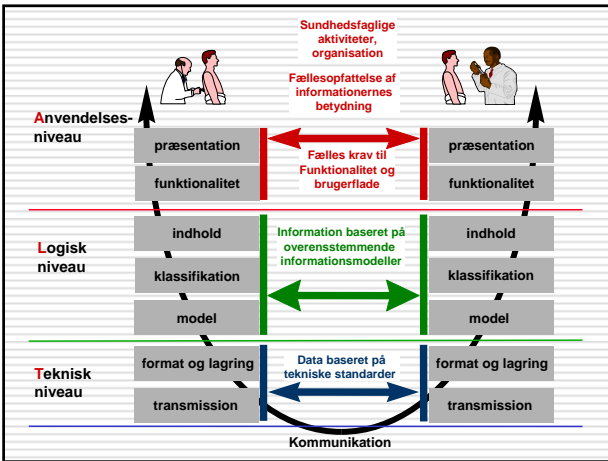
Sundhedsfaglige aktiviteter, organisation

Fællesopfattelse af informationernes betydning

Anvendelses-niveau

præsentation

funktionalitet

Fælles krav til Funktionalitet og brugerflade

præsentation

funktionalitet

Logisk niveau

indhold

klassifikation

model

Information baseret på overensstemmende informationsmodeller

indhold

klassifikation

model

Teknisk niveau

format og lagring

transmission

Data baseret på tekniske standarder

format og lagring

transmission

Kommunikation